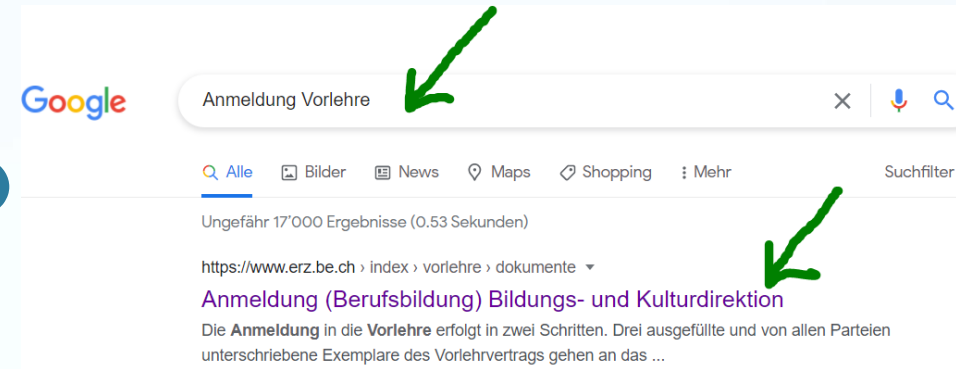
Google

Anmeldung Vorlehre

Alle Bilder News Maps Shopping Mehr Suchfilter

Ungefähr 17'000 Ergebnisse (0.53 Sekunden)

https://www.erz.be.ch › index › vorlehre › dokumente

Anmeldung (Berufsbildung) Bildungs- und Kulturdirektion

Die Anmeldung in die Vorlehre erfolgt in zwei Schritten. Drei ausgefüllte und von allen Parteien unterschriebene Exemplare des Vorlehrvertrags gehen an das ...